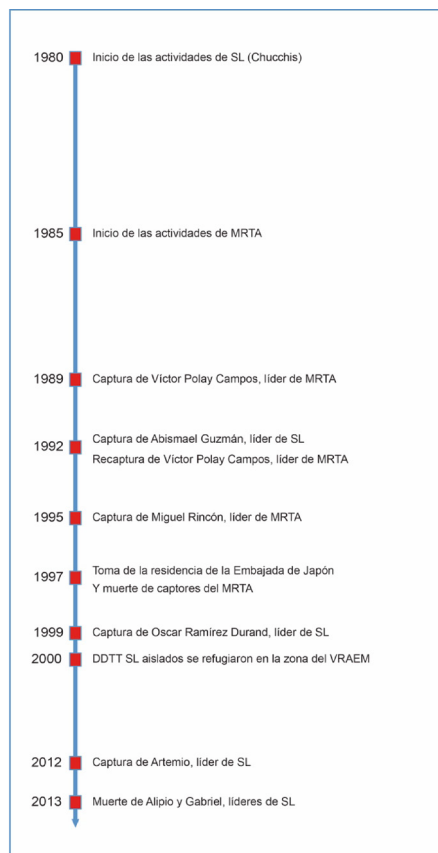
1980 Inicio de las actividades de SL (Chucchis)

1985 Inicio de las actividades de MRTA

1989 Captura de Víctor Polay Campos, líder de MRTA

1992 Captura de Abismael Guzmán, líder de SL
Recaptura de Víctor Polay Campos, líder de MRTA

1995 Captura de Miguel Rincón, líder de MRTA

1997 Toma de la residencia de la Embajada de Japón
Y muerte de captores del MRTA

1999 Captura de Oscar Ramírez Durand, líder de SL

2000 DDTT SL aislados se refugiaron en la zona del VRAEM

2012 Captura de Artemio, líder de SL

2013 Muerte de Alipio y Gabriel, líderes de SL